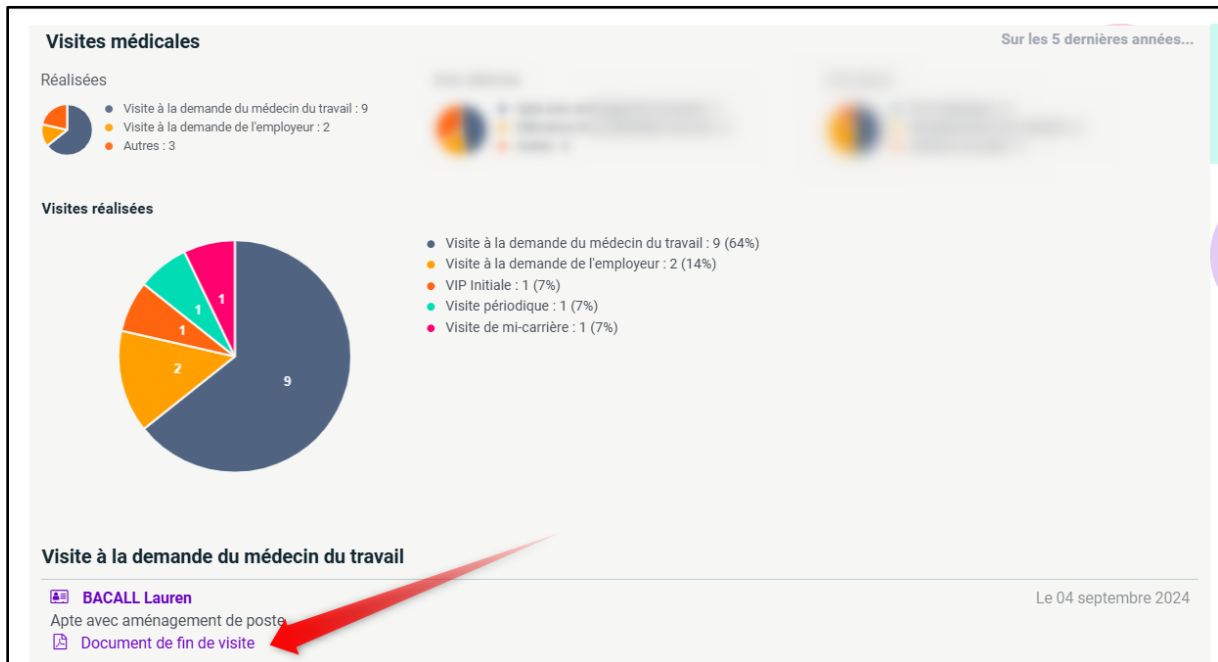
Visites médicales

Sur les 5 dernières années...

Réalisées

Visite à la demande du médecin du travail : 9
Visite à la demande de l'employeur : 2
Autres : 3

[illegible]

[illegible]

Visites réalisées

1
1
1
2
9

Visite à la demande du médecin du travail : 9 (64%)
Visite à la demande de l'employeur : 2 (14%)
VIP Initiale : 1 (7%)
Visite périodique : 1 (7%)
Visite de mi-carrière : 1 (7%)

Visite à la demande du médecin du travail

BACALL Lauren

Le 04 septembre 2024

Apte avec aménagement de poste

Document de fin de visite